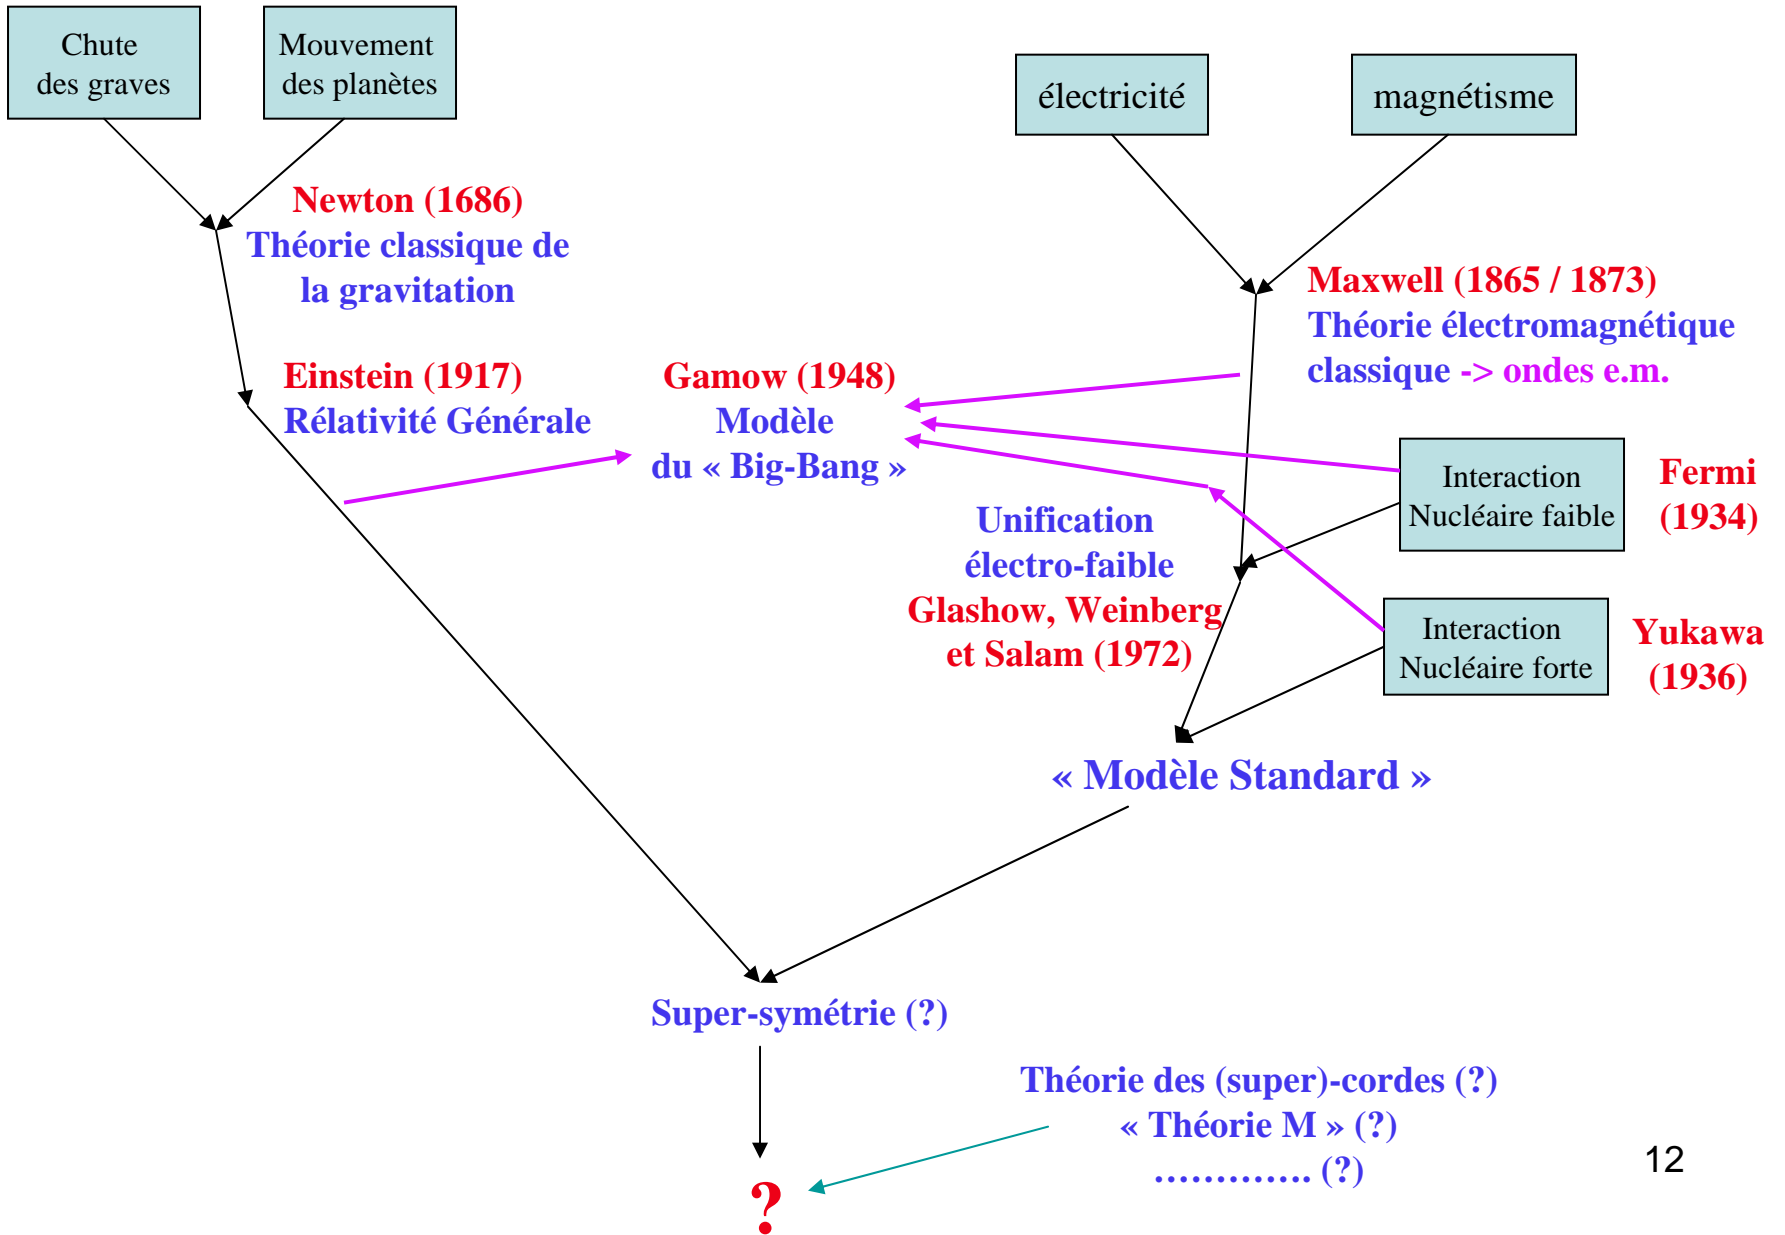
Chute des graves

Mouvement des planètes

électricité

magnétisme

Newton (1686)
Théorie classique de la gravitation

Maxwell (1865 / 1873)
Théorie électromagnétique classique -> ondes e.m.

Einstein (1917)
Rélativité Générale

Gamow (1948)
Modèle du « Big-Bang »

Interaction Nucléaire faible

Fermi (1934)

Unification électro-faible
Glashow, Weinberg et Salam (1972)

Interaction Nucléaire forte

Yukawa (1936)

« Modèle Standard »

Super-symétrie (?)

Théorie des (super)-cordes (?)
« Théorie M » (?)
............. (?)

?

12